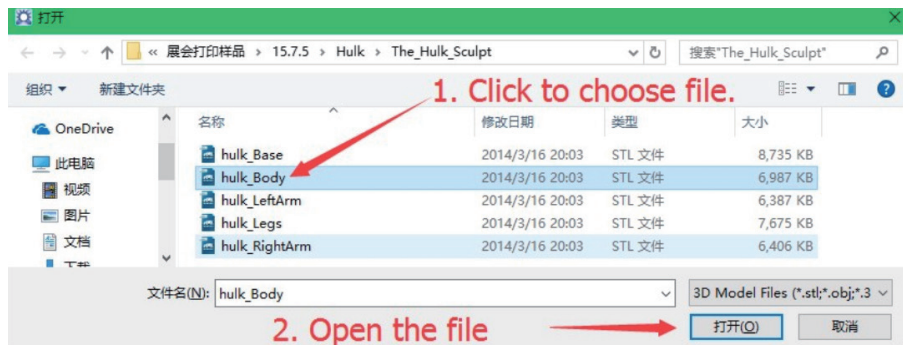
打开

« 展会打印样品 › 15.7.5 › Hulk › The_Hulk_Sculpt

搜索"The_Hulk_Sculpt"

组织 ▾ 新建文件夹

1. Click to choose file.

OneDrive
此电脑
视频
图片
文档
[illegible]

| 名称 | 修改日期 | 类型 | 大小 |
|---|---|---|---|
| hulk_Base | 2014/3/16 20:03 | STL 文件 | 8,735 KB |
| hulk_Body | 2014/3/16 20:03 | STL 文件 | 6,987 KB |
| hulk_LeftArm | 2014/3/16 20:03 | STL 文件 | 6,387 KB |
| hulk_Legs | 2014/3/16 20:03 | STL 文件 | 7,675 KB |
| hulk_RightArm | 2014/3/16 20:03 | STL 文件 | 6,406 KB |

文件名(N): hulk_Body

3D Model Files (*.stl;*.obj;*.3

2. Open the file

打开(O)

取消